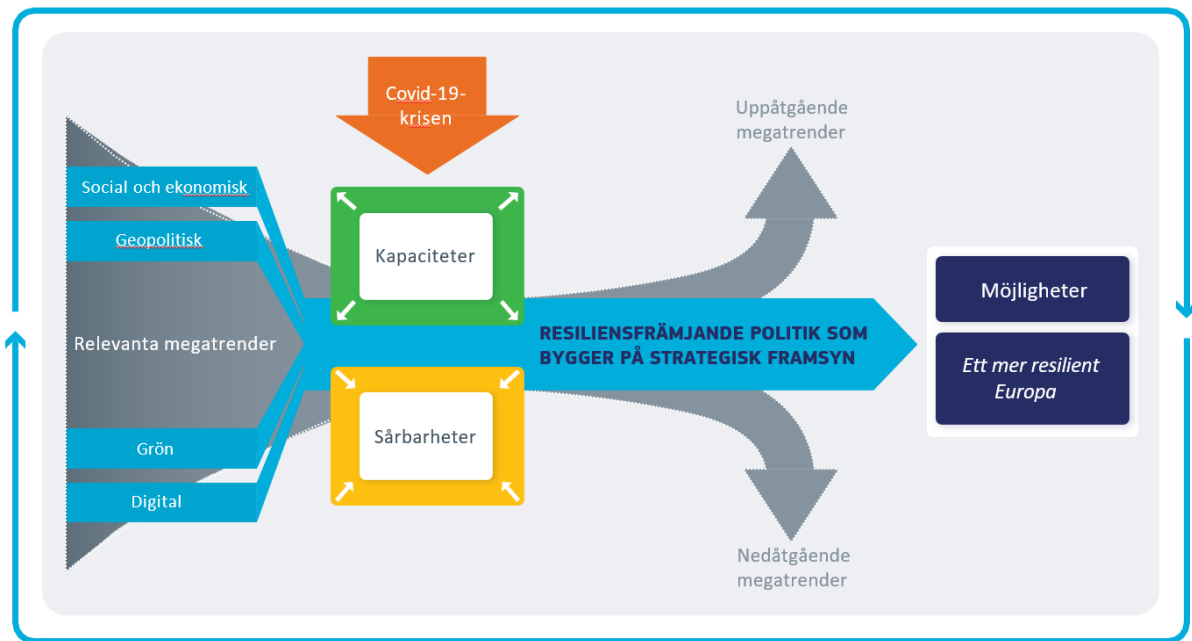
Covid-19-krisen

Uppåtgående megatrender

Social och ekonomisk

Geopolitisk

Relevanta megatrender

Grön

Digital

Kapaciteter

Sårbarheter

RESILIENSFRÄMJANDE POLITIK SOM BYGGER PÅ STRATEGISK FRAMSYN

Nedåtgående megatrender

Möjligheter

Ett mer resilient Europa